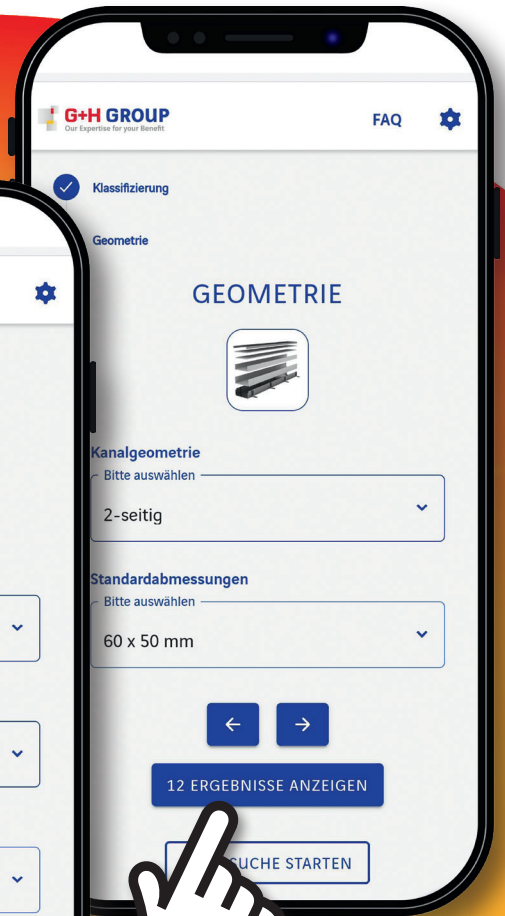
G+H GROUP
Our Expertise for your Benefit

FAQ

Klassifizierung

Geometrie

GEOMETRIE

Kanalgeometrie
Bitte auswählen
2-seitig

Standardabmessungen
Bitte auswählen
60 x 50 mm

←
→

12 ERGEBNISSE ANZEIGEN

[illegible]SUCHE STARTEN